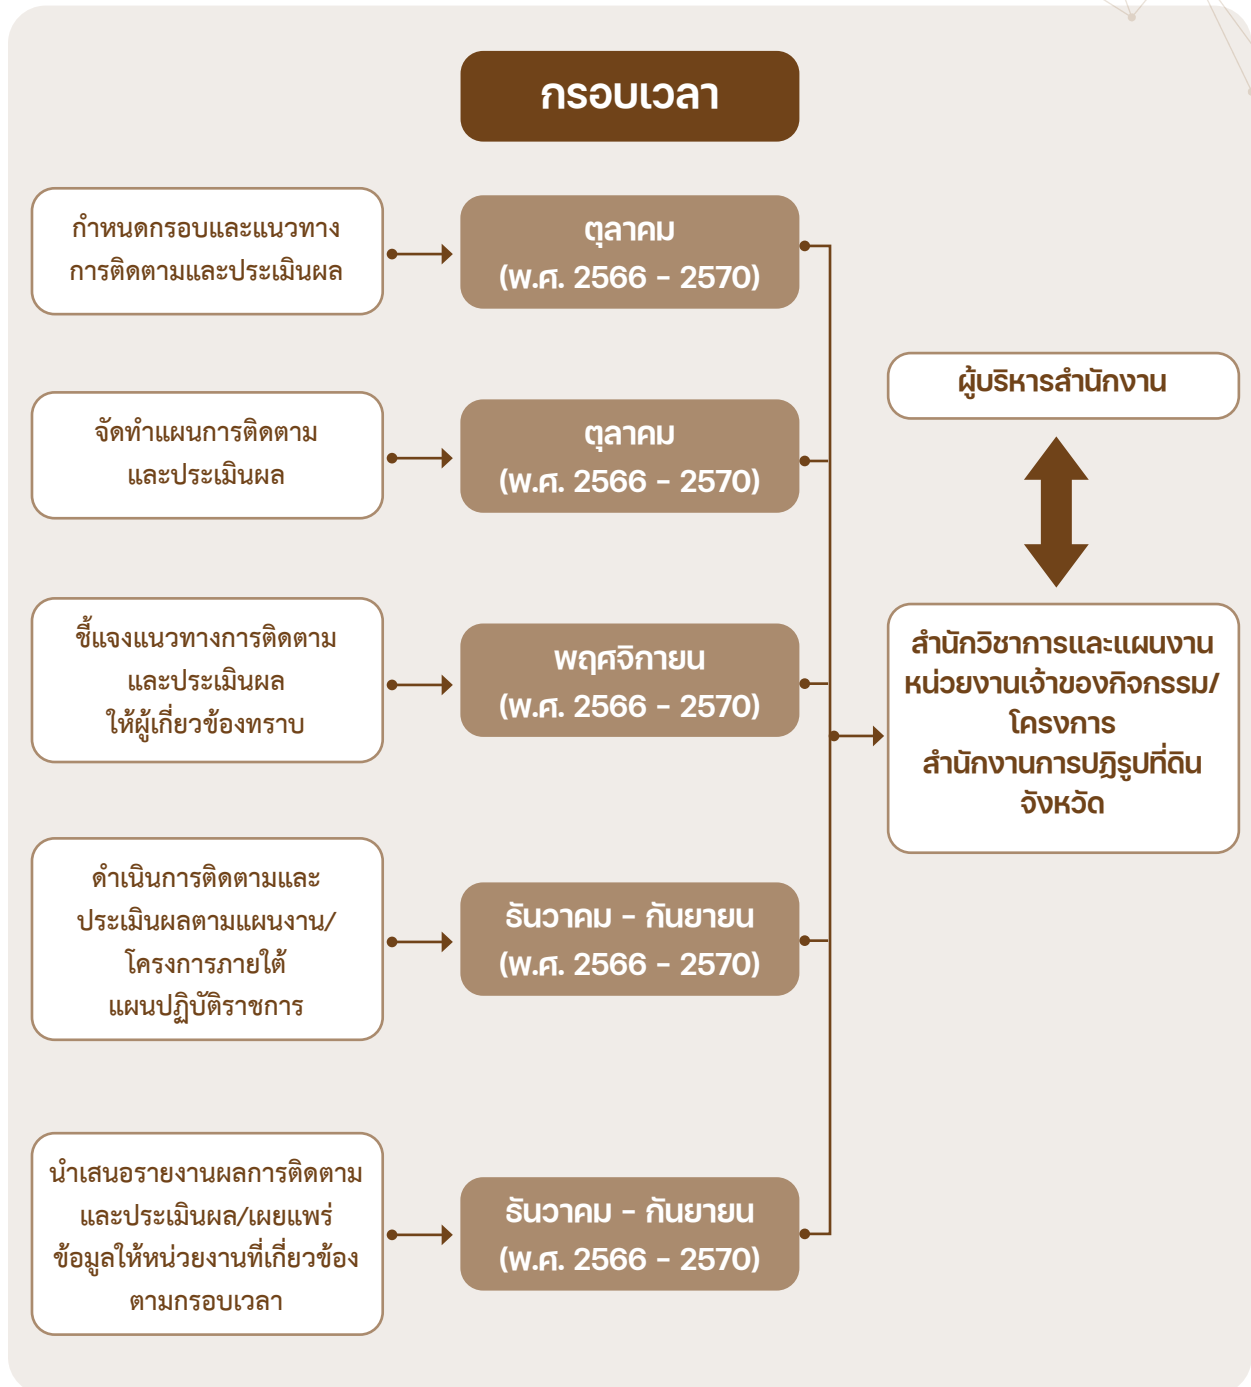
กรอบเวลา

กำหนดกรอบและแนวทางการติดตามและประเมินผล

ตุลาคม
(พ.ศ. 2566 - 2570)

จัดทำแผนการติดตามและประเมินผล

ตุลาคม
(พ.ศ. 2566 - 2570)

ชี้แจงแนวทางการติดตามและประเมินผลให้ผู้เกี่ยวข้องทราบ

พฤศจิกายน
(พ.ศ. 2566 - 2570)

ดำเนินการติดตามและประเมินผลตามแผนงาน/โครงการภายใต้แผนปฏิบัติราชการ

ธันวาคม - กันยายน
(พ.ศ. 2566 - 2570)

นำเสนอรายงานผลการติดตามและประเมินผล/เผยแพร่ข้อมูลให้หน่วยงานที่เกี่ยวข้องตามกรอบเวลา

ธันวาคม - กันยายน
(พ.ศ. 2566 - 2570)

ผู้บริหารสำนักงาน

สำนักวิชาการและแผนงาน
หน่วยงานเจ้าของกิจกรรม/โครงการ
สำนักงานการปฏิรูปที่ดินจังหวัด